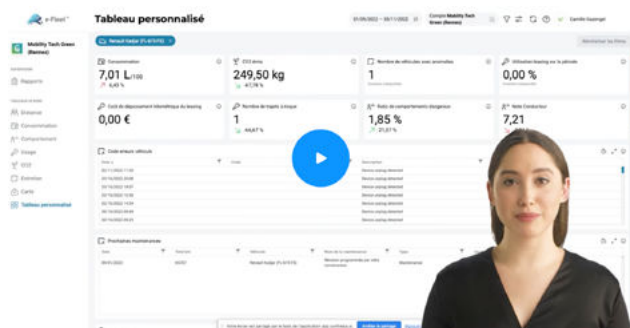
e-Flest

Tableau personnalisé

01/06/2022 – 30/11/2022

Compte Mobility Tech Green (Rennes)

Camille Espinget

Mobility Tech Green (Rennes)

Rapports

Entretien

Consommation

Comportement

Usage

CO2

Entretien

Carte

Tableau personnalisé

Renault Kadjar (FL-670-FD)

Consommation

7,01 L/100

6,40 %

CO2 émis

249,50 kg

-67,78 %

Nombre de véhicules avec anomalies

1

Utilisation leasing sur la période

0,00 %

Coût du dépassement kilométrique du leasing

0,00 €

Nombre de trajets à risque

1

44,67 %

Ratio de comportements dangereux

1,85 %

21,07 %

Note Conducteur

7,21

Code erreurs véhicule

Prochaines maintenances